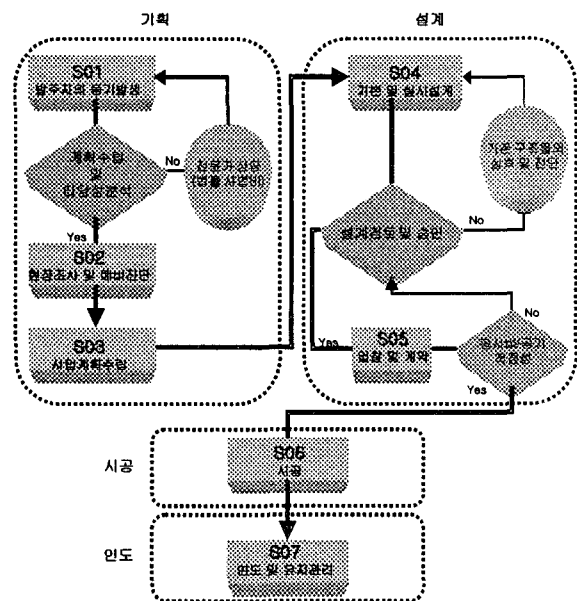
기획

설계

S01
발주자의 동기발생

계획수립 및 타당성분석

No

전문가상담 (법률 자문)

Yes

S02
현장조사 및 예비진단

S03
사업계획수립

S04
기본 및 실시설계

기존 구조물의 실측 및 진단

No

설계검토 및 승인

No

Yes

S05
입찰 및 계약

공사비용의 적정성

Yes

시공

S06
시공

인도

S07
인도 및 유지관리